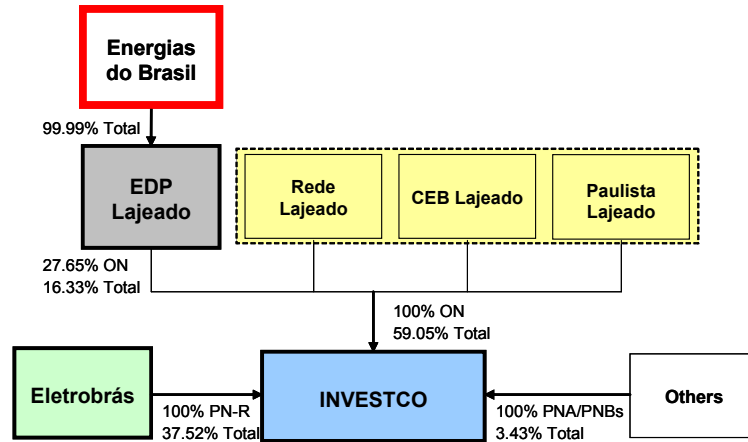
Energias do Brasil

99.99% Total

EDP Lajeado

Rede Lajeado

CEB Lajeado

Paulista Lajeado

27.65% ON
16.33% Total

100% ON
59.05% Total

Eletrobrás

100% PN-R
37.52% Total

INVESTCO

100% PNA/PNBs
3.43% Total

Others